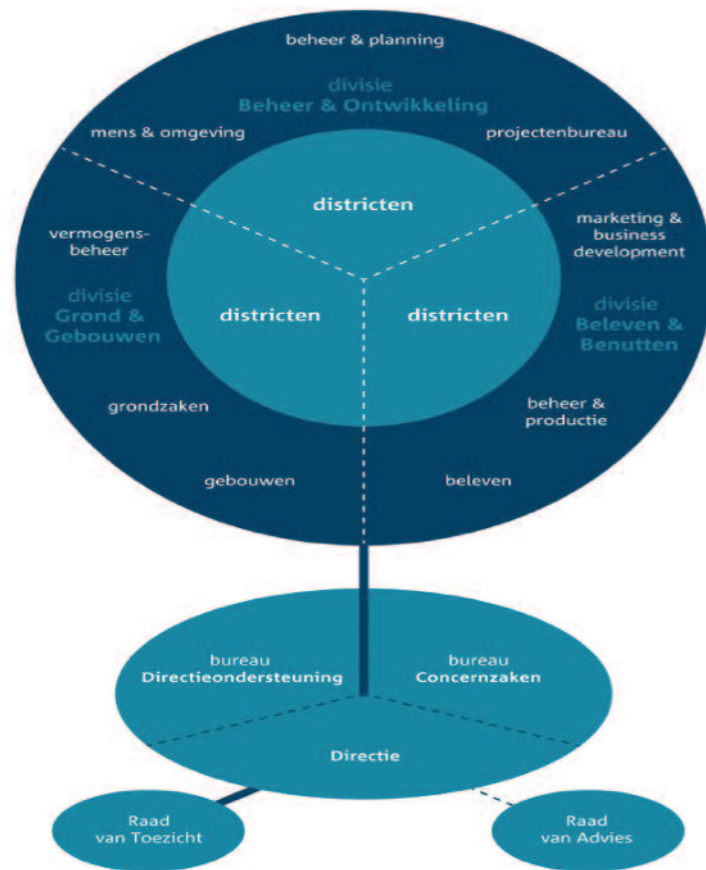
beheer & planning

divisie
Beheer & Ontwikkeling

mens & omgeving

projectenbureau

districten

vermogensbeheer

divisie
Grond & Gebouwen

districten

districten

marketing & business development

divisie
Beleven & Benutten

grondzaken

beheer & productie

gebouwen

beleven

bureau
Directieondersteuning

bureau
Concernzaken

Directie

Raad
van Toezicht

Raad
van Advies